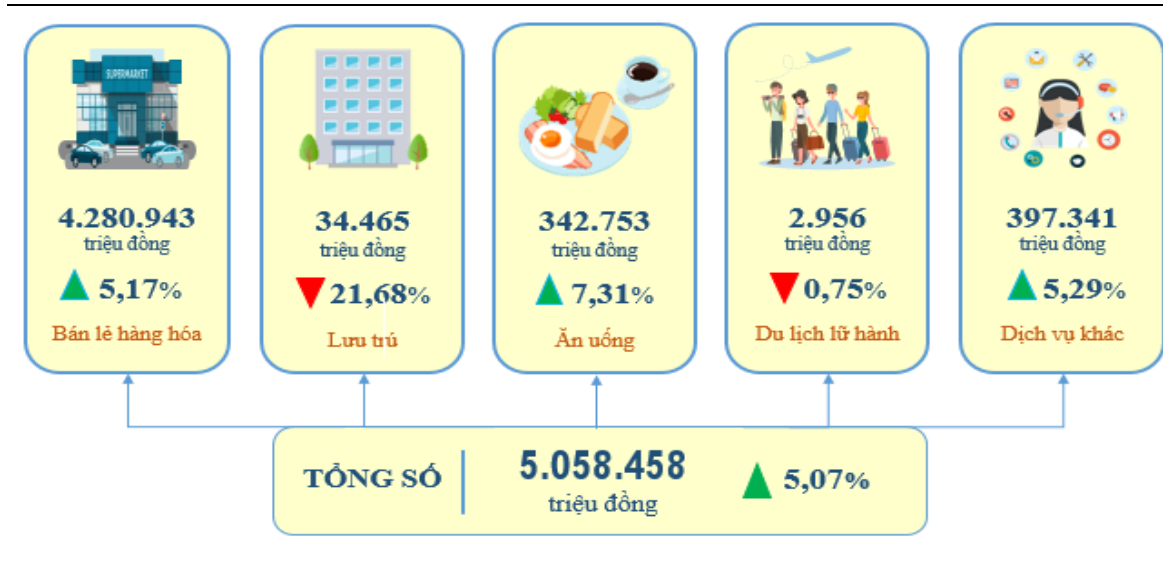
SUPERMARKET

4.280.943
triệu đồng
5,17%
Bán lẻ hàng hóa

34.465
triệu đồng
21,68%
Lưu trú

342.753
triệu đồng
7,31%
Ăn uống

2.956
triệu đồng
0,75%
Du lịch lữ hành

397.341
triệu đồng
5,29%
Dịch vụ khác

TỔNG SỐ
5.058.458
triệu đồng
5,07%